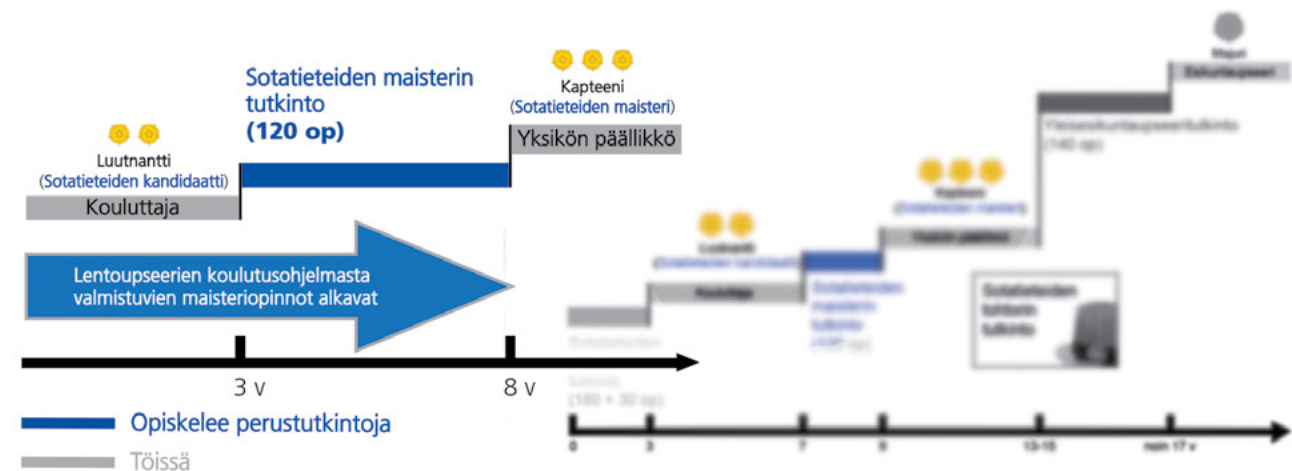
Sotatieteiden maisterin tutkinto
(120 op)

Kapteeni
(Sotatieteiden maisteri)
Yksikön päällikkö

Luutnantti
(Sotatieteiden kandidaatti)
Kouluttaja

Lentoupseerien koulutusohjelmasta valmistuvien maisteriopinnot alkavat

3 v
8 v

Opiskelee perustutkintoja
Töissä

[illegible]
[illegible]
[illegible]
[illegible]
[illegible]
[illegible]
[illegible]
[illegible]
Sotatieteiden tohtorin tutkinto
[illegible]
(180 + 30 op)
0
3
7
9
13-15
noin 17 v